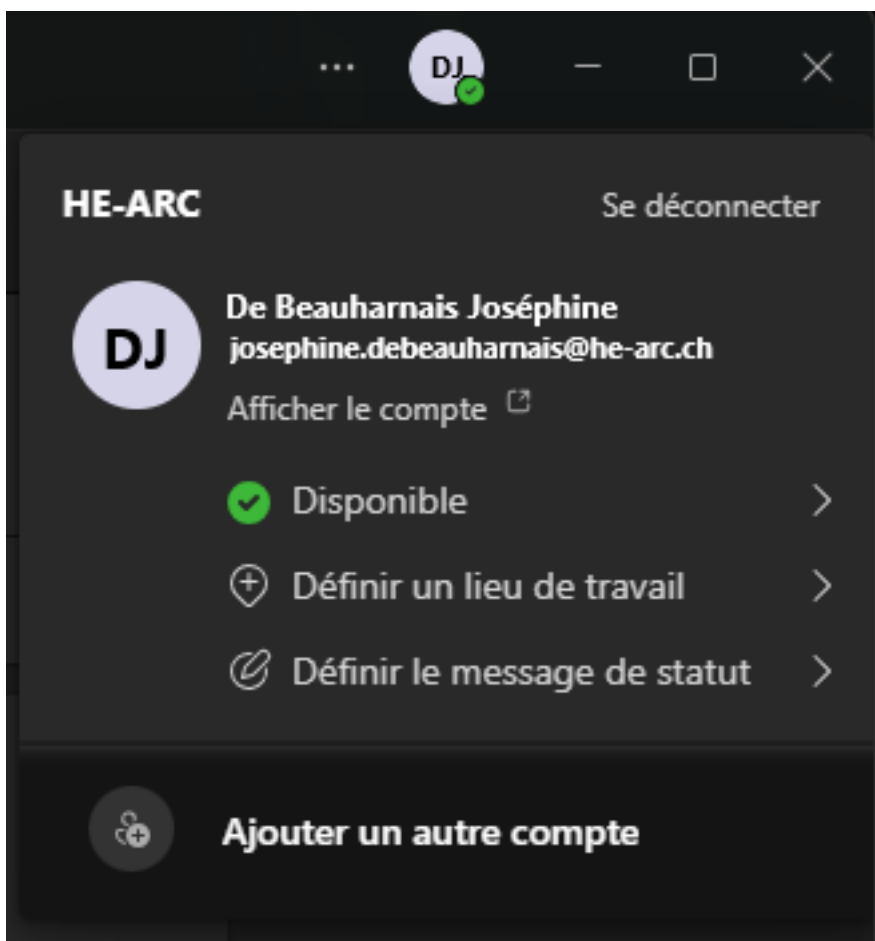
...
DJ

HE-ARC
Se déconnecter

DJ
De Beauharnais Joséphine
josephine.debeauharnais@he-arc.ch
Afficher le compte

Disponible
Définir un lieu de travail
Définir le message de statut

Ajouter un autre compte